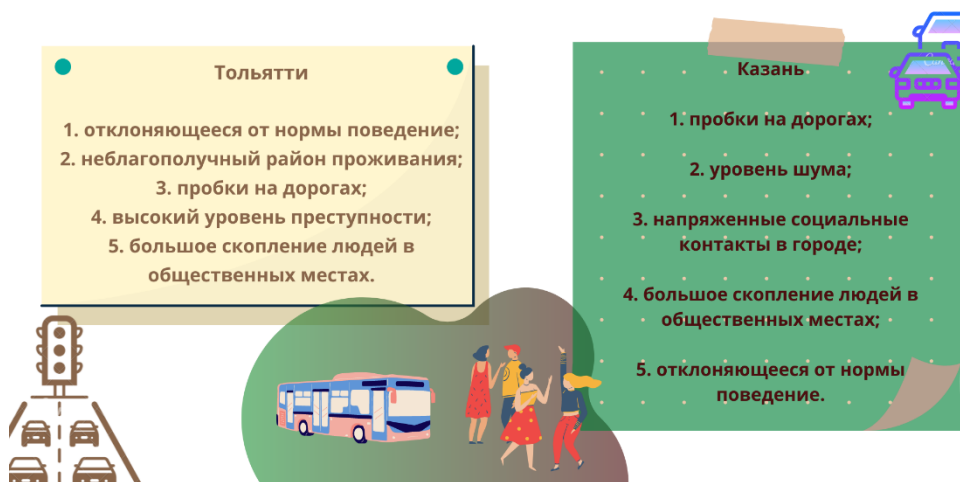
Тольятти

1. отклоняющееся от нормы поведение;
2. неблагополучный район проживания;
3. пробки на дорогах;
4. высокий уровень преступности;
5. большое скопление людей в общественных местах.

Казань

1. пробки на дорогах;

2. уровень шума;

3. напряженные социальные контакты в городе;

4. большое скопление людей в общественных местах;

5. отклоняющееся от нормы поведение.